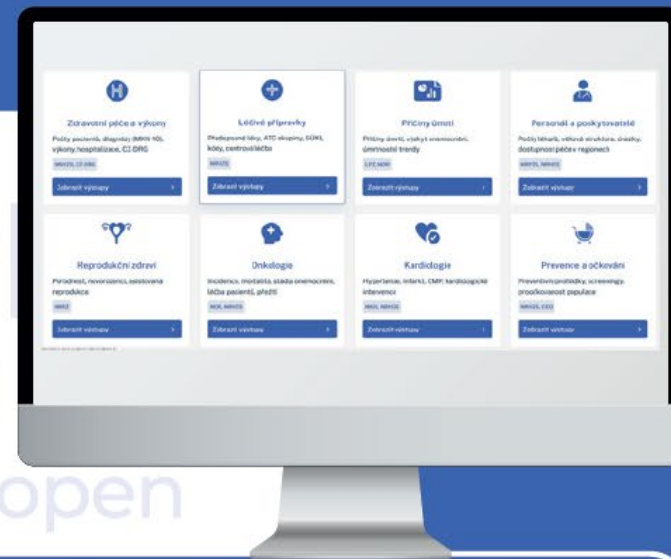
Zdravotní péče a výkony
Počty pacientů, diagnózy (MKN 10), výkony, hospitalizace, CZ-DRG
NRHZS, CZ-DRG
Zobrazit výstupy

Léčivé přípravky
Předepsané léky, ATC skupiny, DDD, kóty, centrová léčba
NRHZS
Zobrazit výstupy

Příčiny úmrtí
Příčiny úmrtí, výskyt onemocnění, úmrtnostní trendy
LPZ, NZIS
Zobrazit výstupy

Personál a poskytovatelé
Počty lékařů, věková struktura, úvazky, dostupnost péče v regionech
NRPZS, NRHZS
Zobrazit výstupy

Reprodukční zdraví
Porodnost, novorozenci, asistovaná reprodukce
NRRZ
Zobrazit výstupy

Onkologie
Incidence, mortalita, stadia onemocnění, léčba pacientů, přežití
NOR, NRHZS
Zobrazit výstupy

Kardiologie
Hypertenze, infarkt, CMP, kardiologické intervence
NKR, NRHZS
Zobrazit výstupy

Prevence a očkování
Preventivní prohlídky, screeningy, proočkovanost populace
NRHZS, ISO
Zobrazit výstupy

open